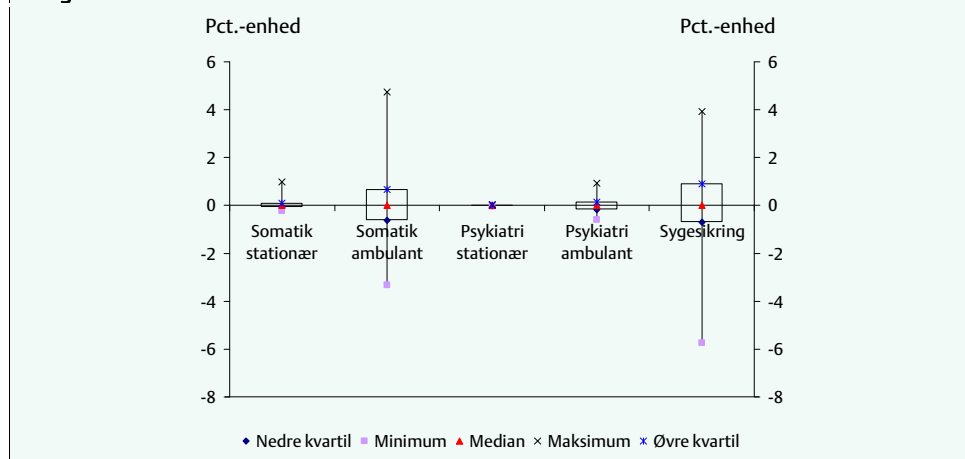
Pct.-enhed

Pct.-enhed

6
4
2
0
-2
-4
-6
-8

6
4
2
0
-2
-4
-6
-8

Somatik stationær

Somatik ambulant

Psykiatri stationær

Psykiatri ambulant

Sygesikring

◆ Nedre kvartil ■ Minimum ▲ Median × Maksimum ✳ Øvre kvartil